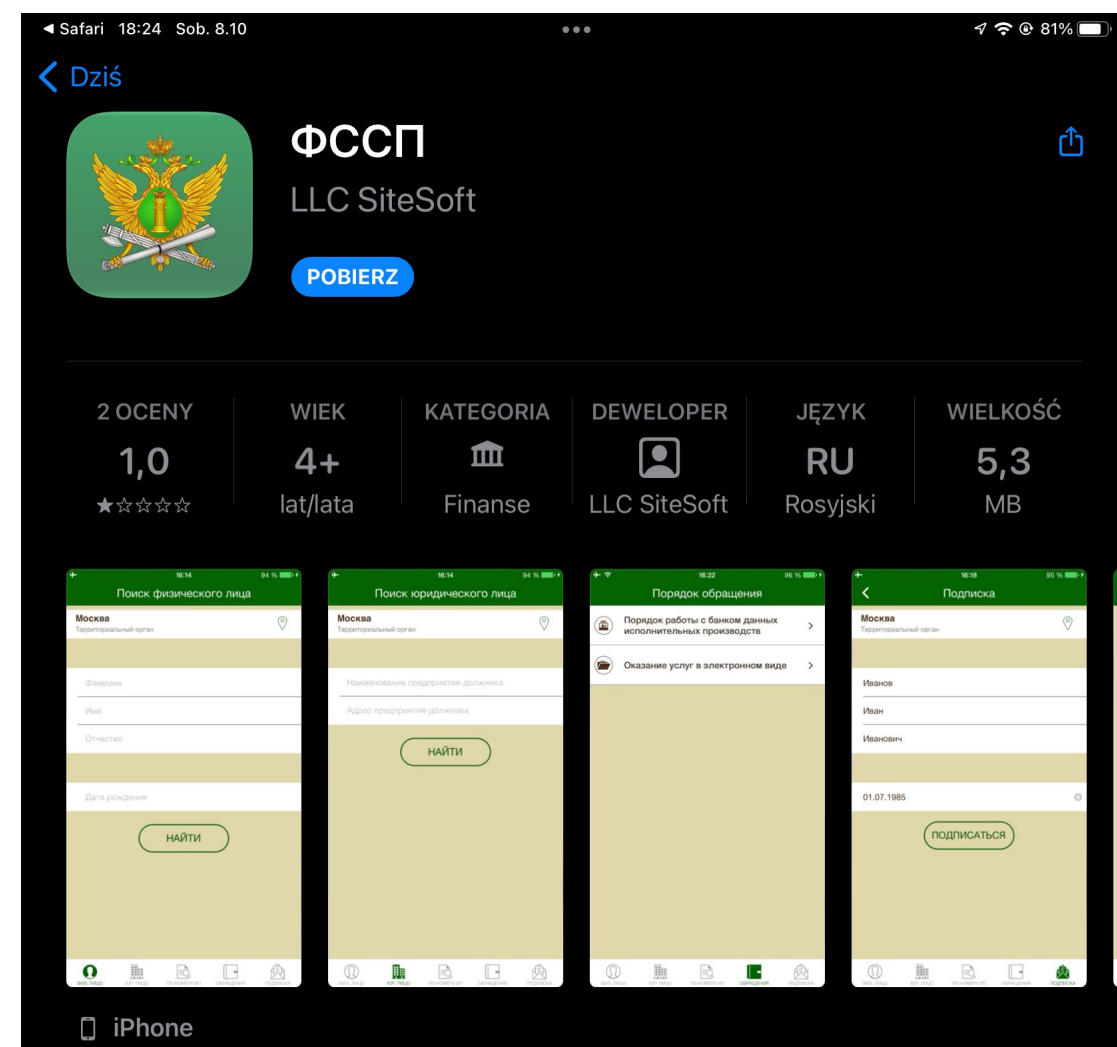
◀ Safari 18:24 Sob. 8.10

81%

Dziś

ФССП
LLC SiteSoft
POBIERZ

| 2 OCENY | WIEK | KATEGORIA | DEWELOPER | JĘZYK | WIELKOŚĆ |
|---|---|---|---|---|---|
| 1,0 | 4+ | | | RU | 5,3 |
| ★☆☆☆☆ | lat/lata | Finanse | LLC SiteSoft | Rosyjski | MB |

16:14 94 %
Поиск физического лица
Москва
Территориальный орган
Фамилия
Имя
Отчество
Дата рождения
НАЙТИ
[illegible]

16:14 94 %
Поиск юридического лица
Москва
Территориальный орган
Наименование предприятия-должника
Адрес предприятия-должника
НАЙТИ
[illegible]

16:22 96 %
Порядок обращения
Порядок работы с банком данных исполнительных производств
Оказание услуг в электронном виде
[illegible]

16:18 95 %
Подписка
Москва
Территориальный орган
Иванов
Иван
Иванович
01.07.1985
ПОДПИСАТЬСЯ
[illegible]

iPhone